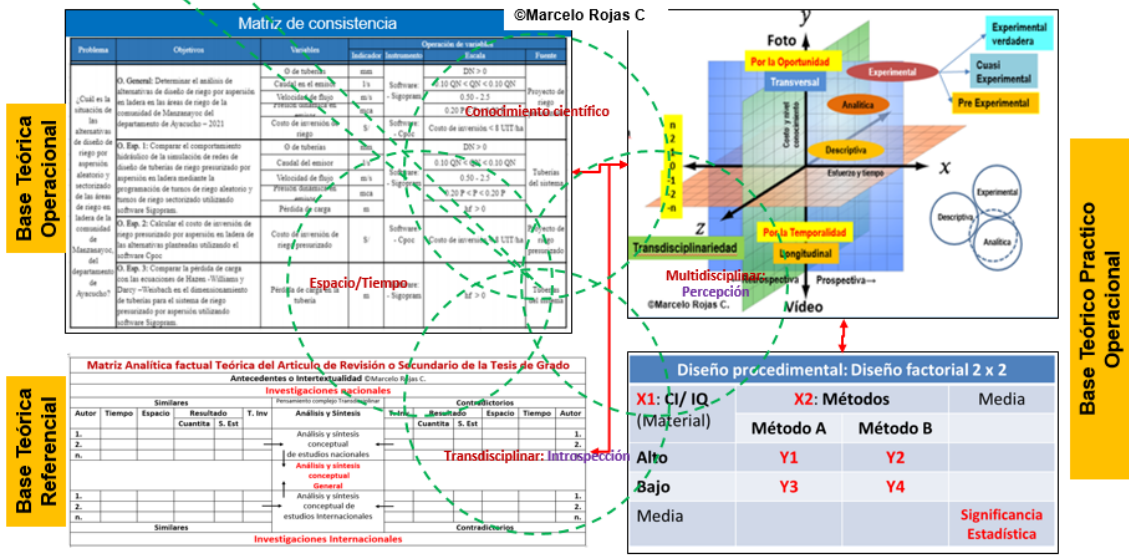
©Marcelo Rojas C

Base Teórica Operacional

Matriz de consistencia

| Problema | Objetivos | Variables | Indicador | Instrumento | Escala | Fuente |
|---|---|---|---|---|---|---|
| ¿Cuál es la situación de las alternativas de diseño de riego por aspersión aleatorio y sectorizado de las áreas de riego en ladera de la comunidad de Manzanayoc del departamento de Ayacucho? | O. General: Determinar el análisis de alternativas de diseño de riego por aspersión en ladera en las áreas de riego de la comunidad de Manzanayoc del departamento de Ayacucho – 2021 | Ø de tuberías | mm | Software: - Sigopram | DN > 0 | Proyecto de riego |
| | | Caudal en el emisor | l/s | | 0.10 QN < QN < 0.10 QN | |
| | | Velocidad de flujo | m/s | | 0.50 - 2.5 | |
| | | Presión dinámica en emisor | | | | |
| | | Costo de inversión de riego | S/ | Software: - Cpoc | Costo de inversión < 8 UIT ha | |
| | O. Esp. 1: Comparar el comportamiento hidráulico de la simulación de redes de diseño de tuberías de riego presurizado por aspersión en ladera mediante la programación de turnos de riego aleatorio y turnos de riego sectorizado utilizando software Sigopram. | Ø de tuberías | mm | Software: - Sigopram | DN > 0 | Tuberías del sistema |
| | | Caudal del emisor | l/s | | 0.10 QN < QN < 0.10 QN | |
| | | Velocidad de flujo | m/s | | 0.50 - 2.5 | |
| | | Presión dinámica del emisor | mca | | 0.20 P < P < 0.20 P | |
| | | Pérdida de carga | m | | hf > 0 | |
| | O. Esp. 2: Calcular el costo de inversión de riego presurizado por aspersión en ladera de las alternativas planteadas utilizando el software Cpoc | Costo de inversión de riego presurizado | S/ | Software: - Cpoc | Costo de inversión < 8 UIT ha | Proyecto de riego presurizado |
| | O. Esp. 3: Comparar la pérdida de carga con las ecuaciones de Hazen –Williams y Darcy –Weisbach en el dimensionamiento de tuberías para el sistema de riego presurizado por aspersión utilizando software Sigopram. | Pérdida de carga en la tubería | m | Software: - Sigopram | hf > 0 | Tuberías del sistema |

Operación de variables

Conocimiento científico

Espacio/Tiempo

Foto
y
Por la Oportunidad
Transversal
Experimental
Experimental verdadera
Cuasi Experimental
Pre Experimental
Analítica
Descriptiva
Costo y nivel de conocimiento
Esfuerzo y tiempo
x
n 2 1 0 1 2 n
z
Por la Temporalidad
Longitudinal
Transdisciplinariedad
Experimental
Descriptiva
Analítica
Multidisciplinar: Percepción
Retrospectiva
Prospectiva→
©Marcelo Rojas C.
Video

Base Teórica Practico Operacional

Base Teórica Referencial

Matriz Analítica factual Teórica del Artículo de Revisión o Secundario de la Tesis de Grado
Antecedentes o Intertextualidad ©Marcelo Rojas C.
Investigaciones nacionales

| Autor | Tiempo | Espacio | Resultado Cuantita | Resultado S. Est | T. Inv | Análisis y Síntesis | T. Inv | Resultado Cuantita | Resultado S. Est | Espacio | Tiempo | Autor |
|---|---|---|---|---|---|---|---|---|---|---|---|---|
| 1. | | | | | | Análisis y síntesis conceptual de estudios nacionales | | | | | | 1. |
| 2. | | | | | | | | | | | | 2. |
| n. | | | | | | | | | | | | n. |
| | | | | | | Análisis y síntesis conceptual General | | | | | | |
| 1. | | | | | | Análisis y síntesis conceptual de estudios Internacionales | | | | | | 1. |
| 2. | | | | | | | | | | | | 2. |
| n. | | | | | | | | | | | | n. |

Similares
Pensamiento complejo Transdisciplinar
Contradictorios
Investigaciones Internacionales

Transdisciplinar: Introspección

Diseño procedimental: Diseño factorial 2 x 2

| X1: CI/ IQ (Material) | X2: Métodos | | Media |
|---|---|---|---|
| | Método A | Método B | |
| Alto | Y1 | Y2 | |
| Bajo | Y3 | Y4 | |
| Media | | | Significancia Estadística |